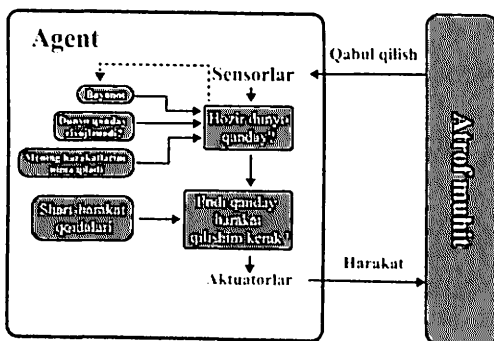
Agent

Qabul qilish

Sensorlar

Bayonot

Dunyo qanday rivojlanadi?

Mening harakatlarim nima qiladi

Hozir dunyo qanday?

Shart-harakat qoidalari

Endi qanday harakat qilishim kerak?

Aktuatorlar

Harakat

Atrof-muhit